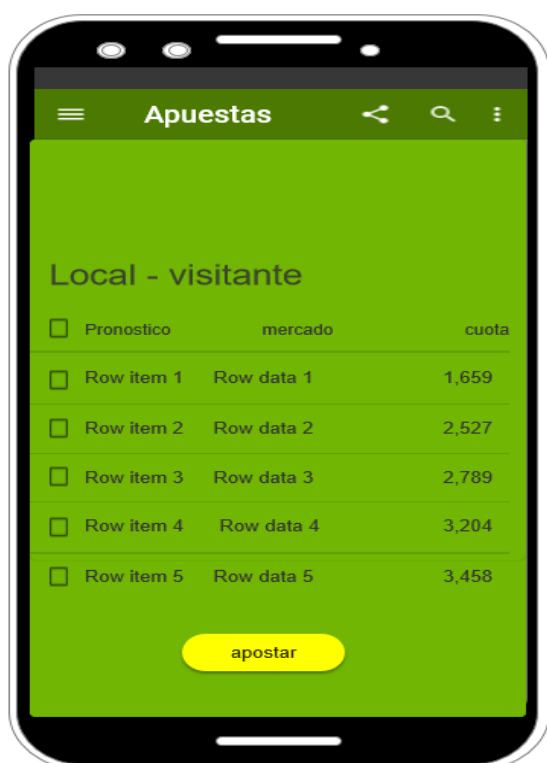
Apuestas

Local - visitante

| Pronostico | mercado | cuota |
|---|---|---|
| Row item 1 | Row data 1 | 1,659 |
| Row item 2 | Row data 2 | 2,527 |
| Row item 3 | Row data 3 | 2,789 |
| Row item 4 | Row data 4 | 3,204 |
| Row item 5 | Row data 5 | 3,458 |

apostar